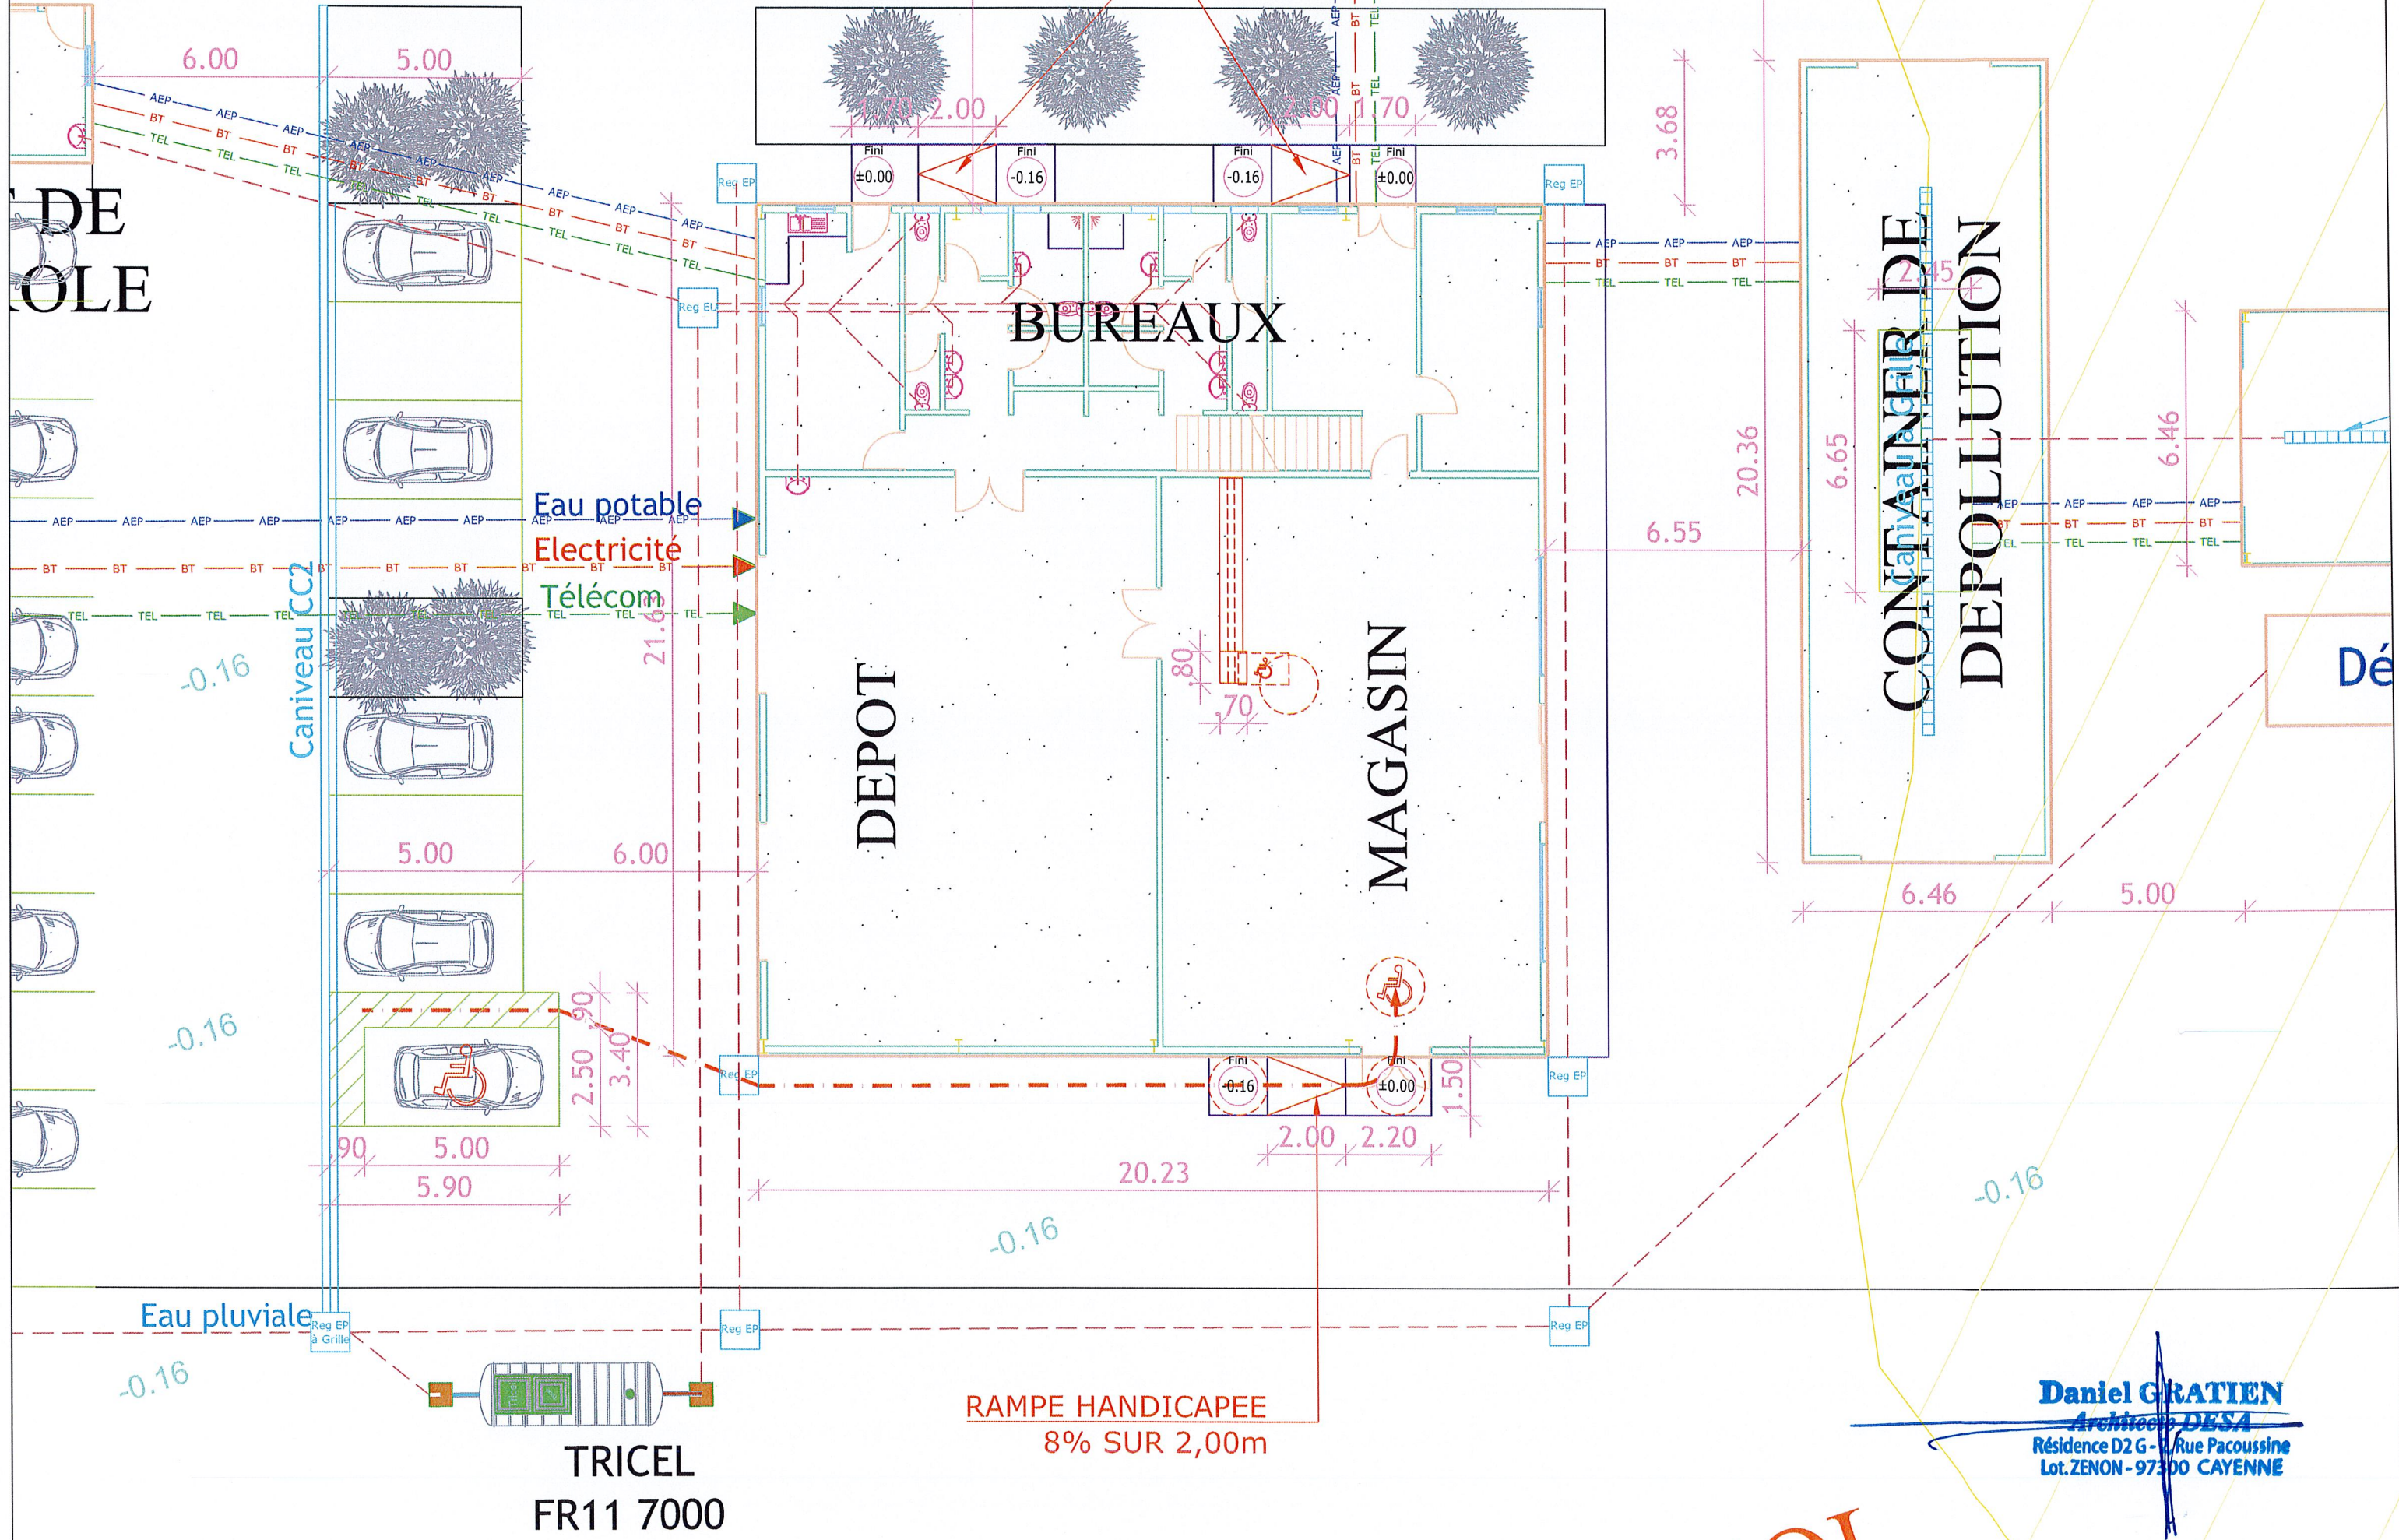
6.00
5.00
AEP
BT
TEL
DE
OLE
1.70 2.00
2.00 1.70
Fini ±0.00
Fini -0.16
Fini -0.16
Fini ±0.00
Reg EP
Reg EP
Reg EU
3.68
BUREAUX
AEP
BT
TEL
CONTAINER DE DEPOLLUTION
Caniveau à Grille
2.45
6.65
6.46
20.36
6.55
Eau potable
Electricité
Télécom
Caniveau CC2
21.6
-0.16
DEPOT
MAGASIN
80
70
Dé
5.00
6.00
6.46
5.00
-0.16
90
2.50
3.40
Reg EP
Fini -0.16
Fini ±0.00
1.50
Reg EP
.90
5.00
5.90
2.00
2.20
20.23
-0.16
-0.16
Eau pluviale
Reg EP à Grille
Reg EP
Reg EP
-0.16
RAMPE HANDICAPEE
8% SUR 2,00m
TRICEL
FR11 7000
Daniel GRATIEN
Architecte DESA
Résidence D2 G - 1, Rue Pacoussine
Lot.ZENON - 97300 CAYENNE